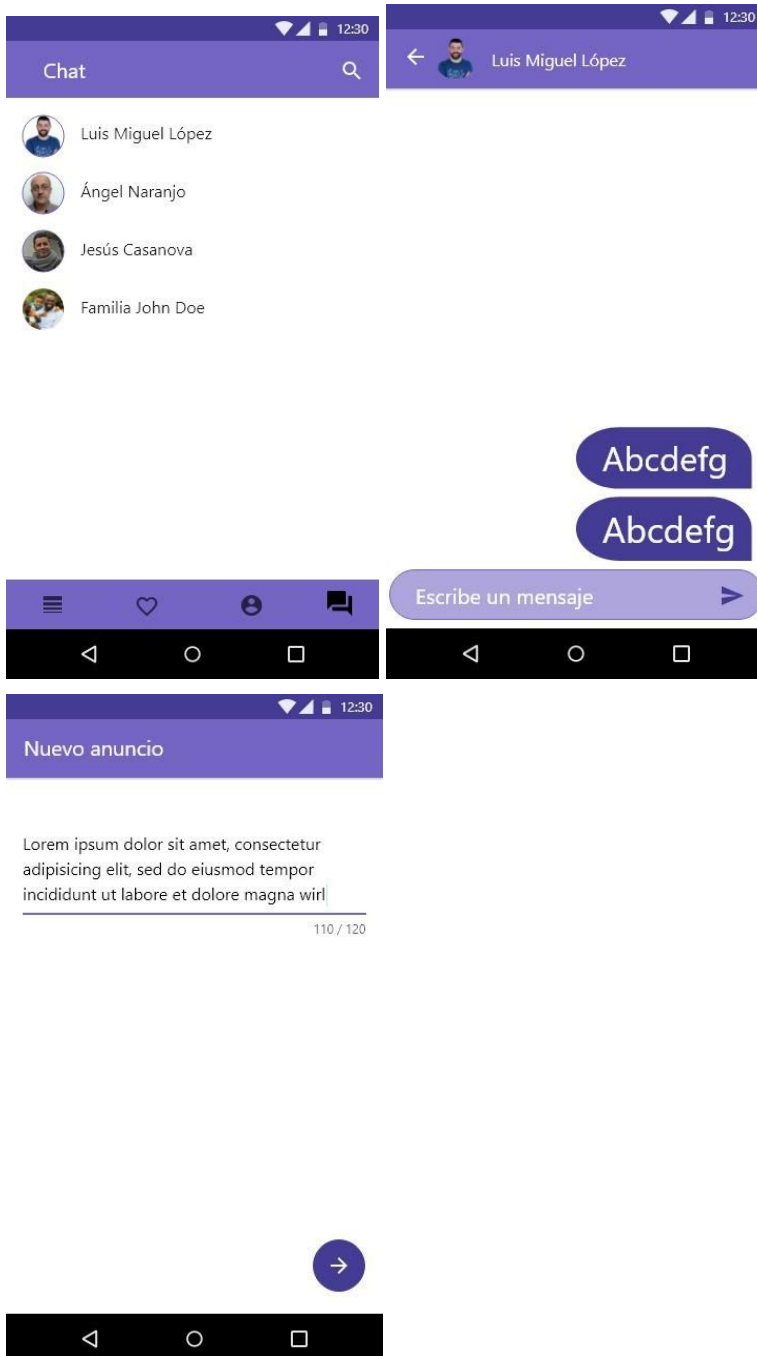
12:30

Chat

Luis Miguel López

Ángel Naranjo

Jesús Casanova

Familia John Doe

12:30

Luis Miguel López

Abcdefg

Abcdefg

Escribe un mensaje

12:30

Nuevo anuncio

Lorem ipsum dolor sit amet, consectetur adipisicing elit, sed do eiusmod tempor incididunt ut labore et dolore magna wirl

110 / 120